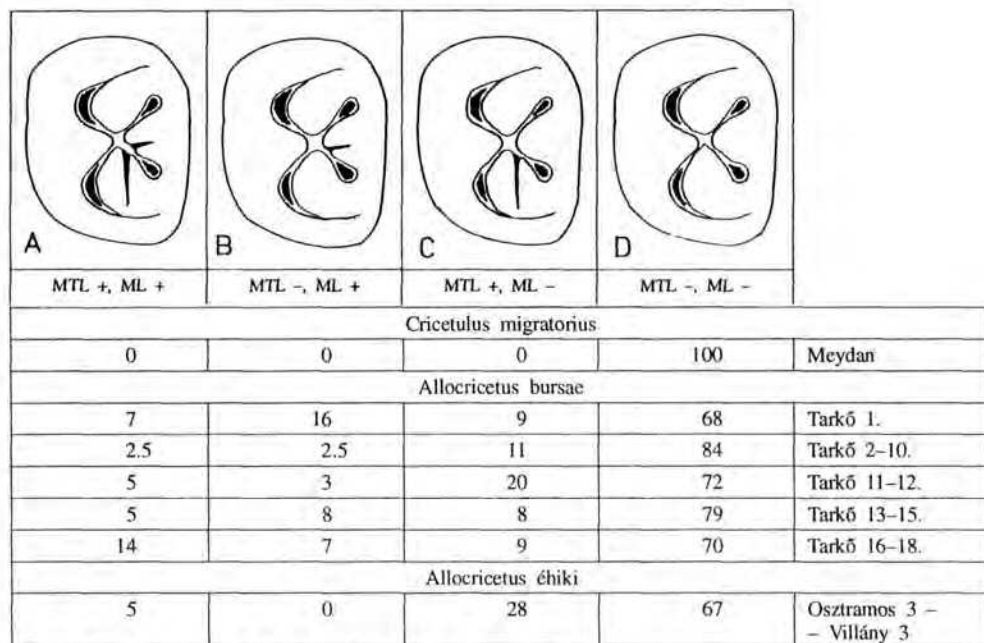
| A | B | C | D | |
|---|---|---|---|---|
| MTL +, ML + | MTL –, ML + | MTL +, ML – | MTL –, ML – | |
| Cricetulus migratorius | | | | |
| 0 | 0 | 0 | 100 | Meydan |
| Allocricetus bursae | | | | |
| 7 | 16 | 9 | 68 | Tarkő 1. |
| 2.5 | 2.5 | 11 | 84 | Tarkő 2–10. |
| 5 | 3 | 20 | 72 | Tarkő 11–12. |
| 5 | 8 | 8 | 79 | Tarkő 13–15. |
| 14 | 7 | 9 | 70 | Tarkő 16–18. |
| Allocricetus éhiki | | | | |
| 5 | 0 | 28 | 67 | Osztramos 3 – – Villány 3 |